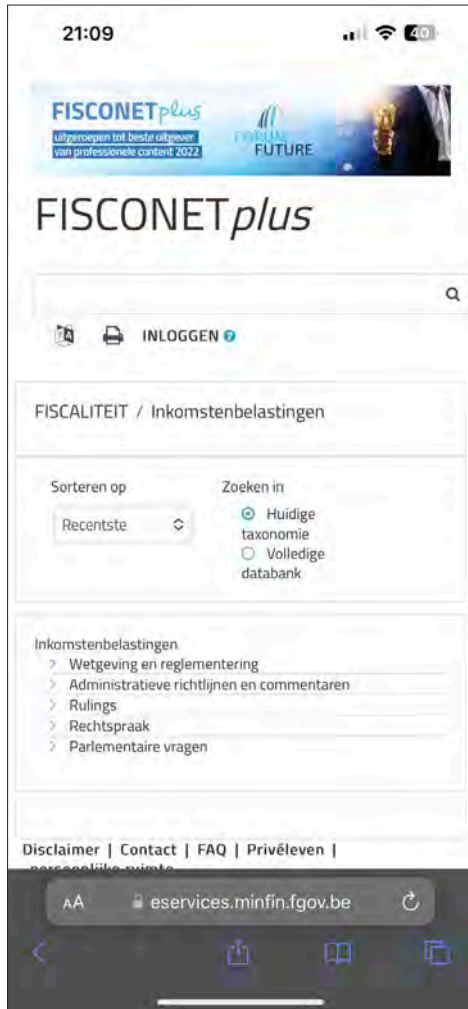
21:09

40

FISCONETplus
uitgeroepen tot beste uitgever van professionele content 2022
FORUM FUTURE

FISCONETplus

INLOGGEN

FISCALITEIT / Inkomstenbelastingen

Sorteren op
Recentste

Zoeken in
Huidige taxonomie
Volledige databank

Inkomstenbelastingen
Wetgeving en reglementering
Administratieve richtlijnen en commentaren
Rulings
Rechtspraak
Parlementaire vragen

Disclaimer | Contact | FAQ | Privéleven |
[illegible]

AA eservices.minfin.fgov.be